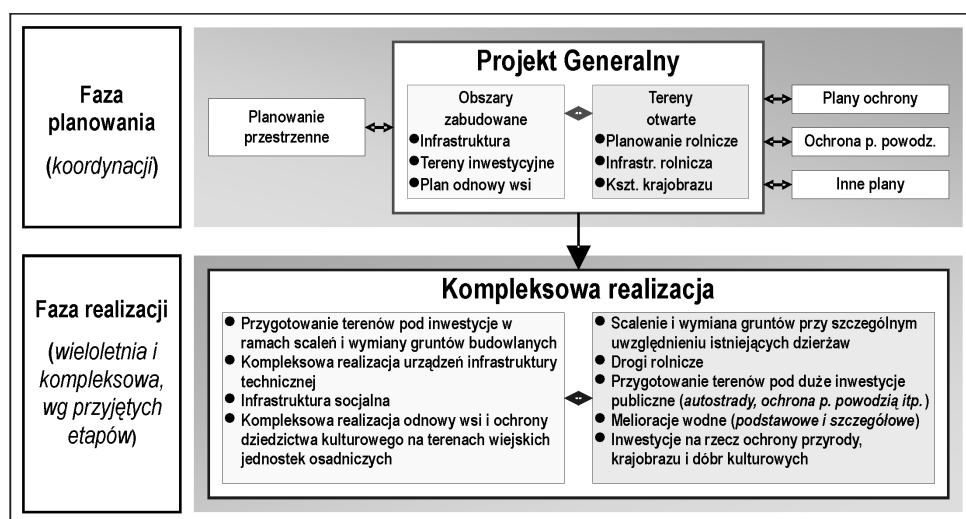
Faza planowania

(*koordynacji*)

Planowanie przestrzenne

Projekt Generalny

Obszary zabudowane

Infrastruktura

Tereny inwestycyjne

Plan odnowy wsi

Tereny otwarte

Planowanie rolnicze

Infrastr. rolnicza

Kszt. krajobrazu

Plany ochrony

Ochrona p. powodz.

Inne plany

Faza realizacji

(*wieloletnia i kompleksowa, wg przyjętych etapów*)

Kompleksowa realizacja

Przygotowanie terenów pod inwestycje w ramach scaleń i wymiany gruntów budowlanych

Kompleksowa realizacja urządzeń infrastruktury technicznej

Infrastruktura socjalna

Kompleksowa realizacja odnowy wsi i ochrony dziedzictwa kulturowego na terenach wiejskich jednostek osadniczych

Scalenie i wymiana gruntów przy szczególnym uwzględnieniu istniejących dzierżaw

Drogi rolnicze

Przygotowanie terenów pod duże inwestycje publiczne (*autostrady, ochrona p. powodzią itp.*)

Melioracje wodne (*podstawowe i szczegółowe*)

Inwestycje na rzecz ochrony przyrody, krajobrazu i dóbr kulturowych